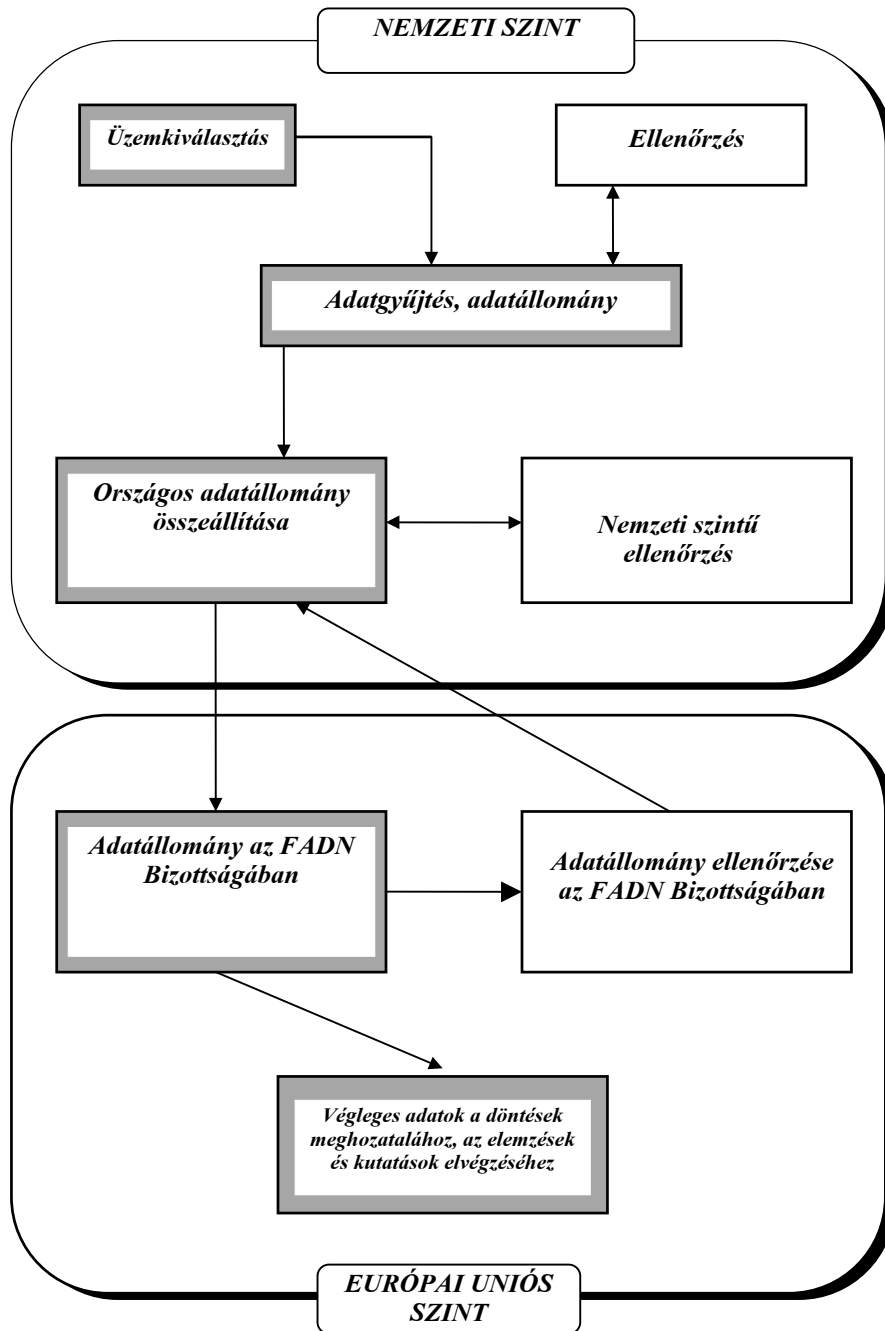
NEMZETI SZINT

Üzemkiválasztás

Ellenőrzés

Adatgyűjtés, adatállomány

Országos adatállomány összeállítása

Nemzeti szintű ellenőrzés

Adatállomány az FADN Bizottságában

Adatállomány ellenőrzése az FADN Bizottságában

Végleges adatok a döntések meghozatalához, az elemzések és kutatások elvégzéséhez

EURÓPAI UNIÓS SZINT